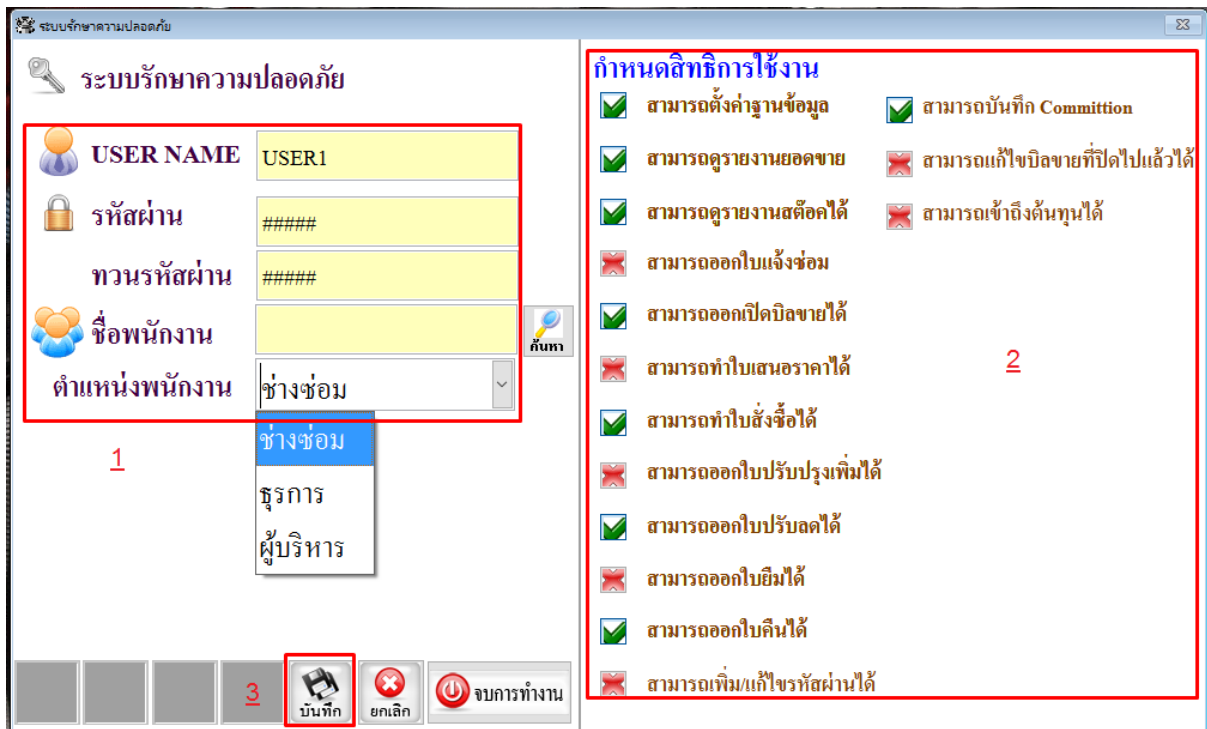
ระบบรักษาความปลอดภัย

ระบบรักษาความปลอดภัย

USER NAME USER1

รหัสผ่าน #####

ทวนรหัสผ่าน #####

ชื่อพนักงาน

ค้นหา

ตำแหน่งพนักงาน ช่างซ่อม

ช่างซ่อม
ธุรการ
ผู้บริหาร

1

3

บันทึก

ยกเลิก

จบการทำงาน

กำหนดสิทธิการใช้งาน

สามารถตั้งค่าฐานข้อมูล

สามารถบันทึก Committion

สามารถดูรายงานยอดขาย

สามารถแก้ไขบิลขายที่ปิดไปแล้วได้

สามารถดูรายงานสต๊อคได้

สามารถเข้าถึงต้นทุนได้

สามารถออกใบแจ้งซ่อม

สามารถออกเปิดบิลขายได้

สามารถทำใบเสนอราคาได้

2

สามารถทำใบสั่งซื้อได้

สามารถออกใบปรับปรุงเพิ่มได้

สามารถออกใบปรับลดได้

สามารถออกใบยืมได้

สามารถออกใบคืนได้

สามารถเพิ่ม/แก้ไขรหัสผ่านได้